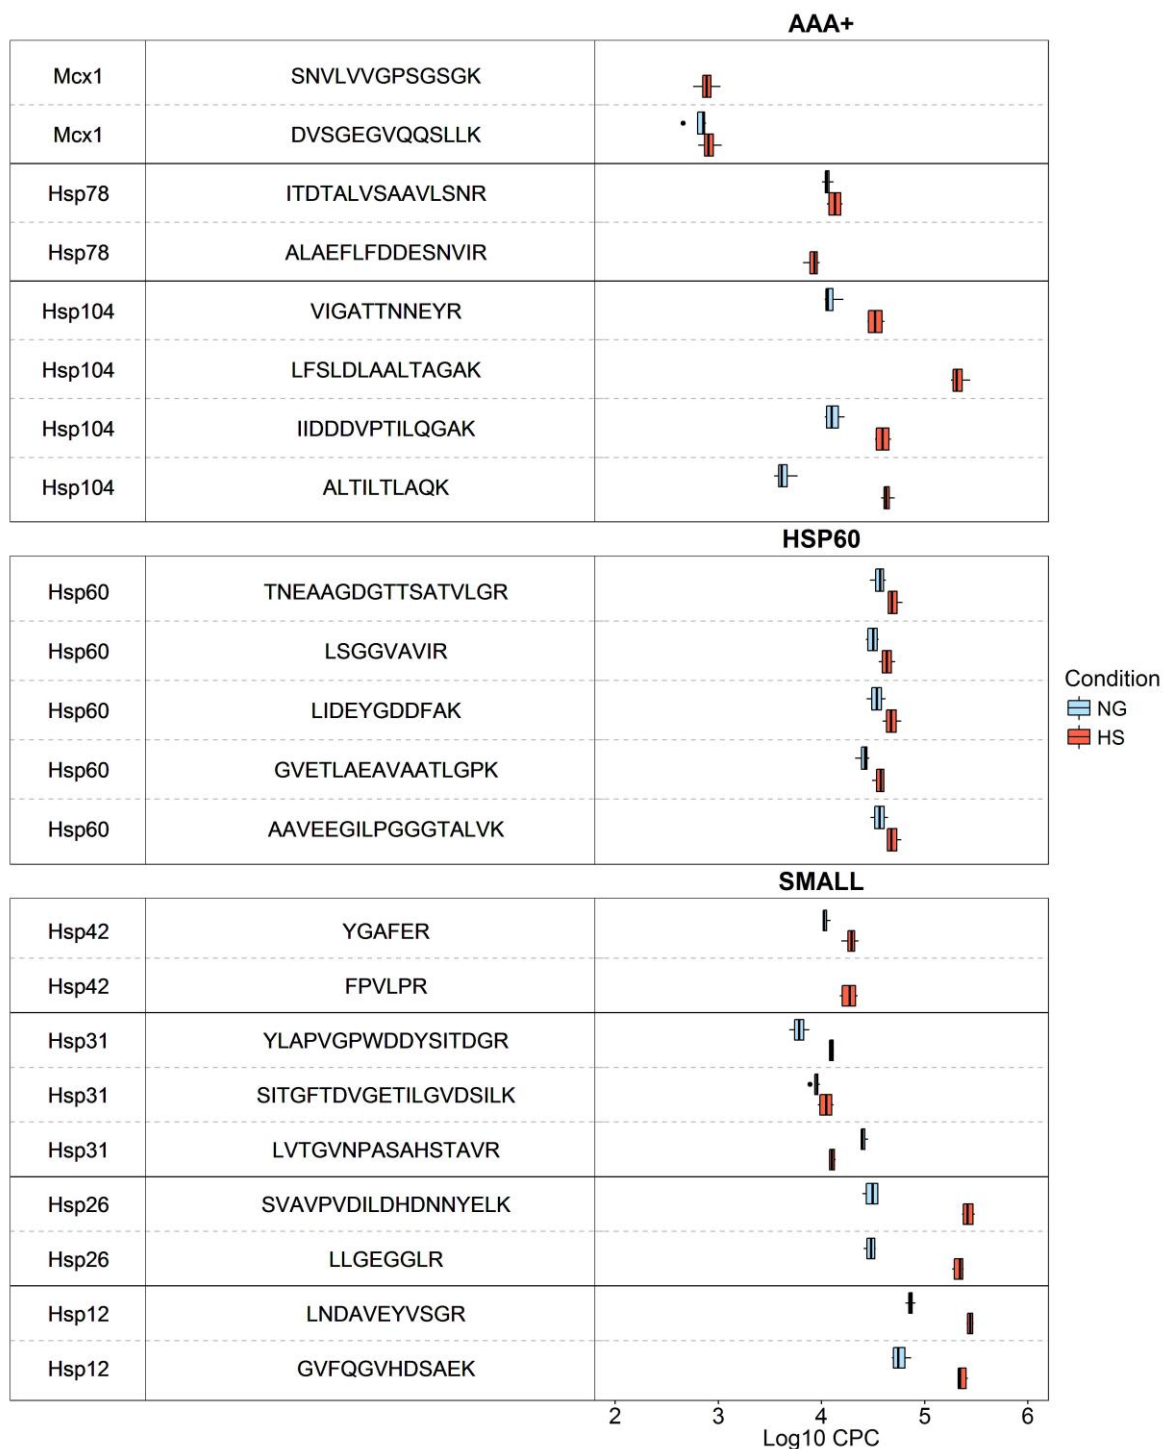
AAA+

| | |
|---|---|
| Mcx1 | SNVLVVGPSGSGK |
| Mcx1 | DVSGEGVQQSLLK |
| Hsp78 | ITDTALVSAAVLSNR |
| Hsp78 | ALAEFLFDDESNVIR |
| Hsp104 | VIGATTNNEYR |
| Hsp104 | LFSLDLAALTAGAK |
| Hsp104 | IIDDDVPTILQGAK |
| Hsp104 | ALTILTLAQK |

HSP60

| | |
|---|---|
| Hsp60 | TNEAAGDGTTSATVLGR |
| Hsp60 | LSGGVAVIR |
| Hsp60 | LIDEYGDDFAK |
| Hsp60 | GVETLAEAVAATLGPK |
| Hsp60 | AAVEEGILPGGGTALVK |

SMALL

| | |
|---|---|
| Hsp42 | YGAFER |
| Hsp42 | FPVLPR |
| Hsp31 | YLAPVGPWDDYSITDGR |
| Hsp31 | SITGFTDVGETILGVDSILK |
| Hsp31 | LVTGVNPASAHSTAVR |
| Hsp26 | SVAVPVDILDHDNNYELK |
| Hsp26 | LLGEGGLR |
| Hsp12 | LNDAVEYVSGR |
| Hsp12 | GVFQGVHDSAEK |

Condition
NG
HS

2 3 4 5 6
Log10 CPC